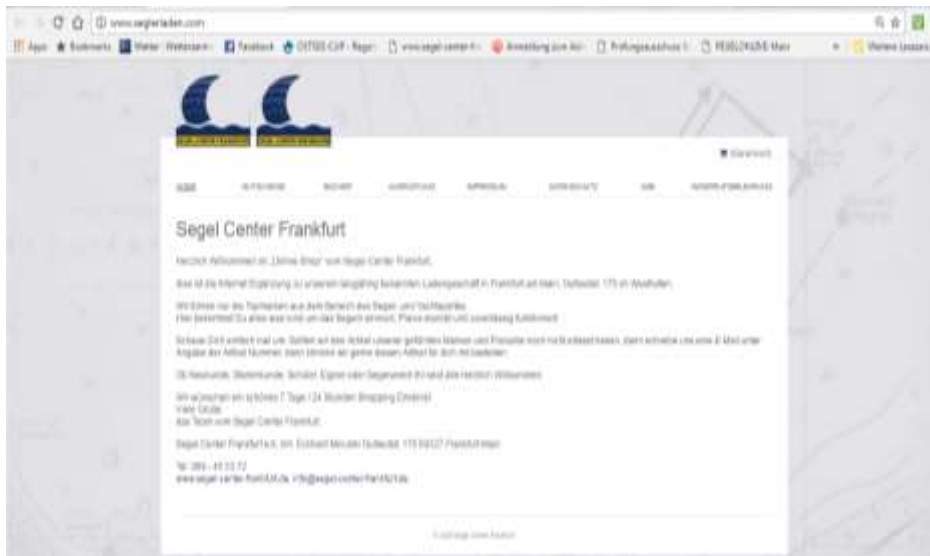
www.segler­laden.com

Apps Bookmarks Wetter · Wetteram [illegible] Facebook OSTSEE-CUP · Regat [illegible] www.segel-center-f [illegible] Anmeldung zum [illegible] Prüfungsausschuss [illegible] PEGELONLINE Main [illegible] Weitere Lesezeichen

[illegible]

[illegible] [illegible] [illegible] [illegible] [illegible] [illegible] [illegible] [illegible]

Segel Center Frankfurt

Herzlich Willkommen im „Online Shop" vom Segel Center Frankfurt.

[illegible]

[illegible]

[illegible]

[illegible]

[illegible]

Segel Center Frankfurt e.k. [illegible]

Tel. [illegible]
www.segel-center-frankfurt.de, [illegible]@segel-center-frankfurt.de

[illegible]